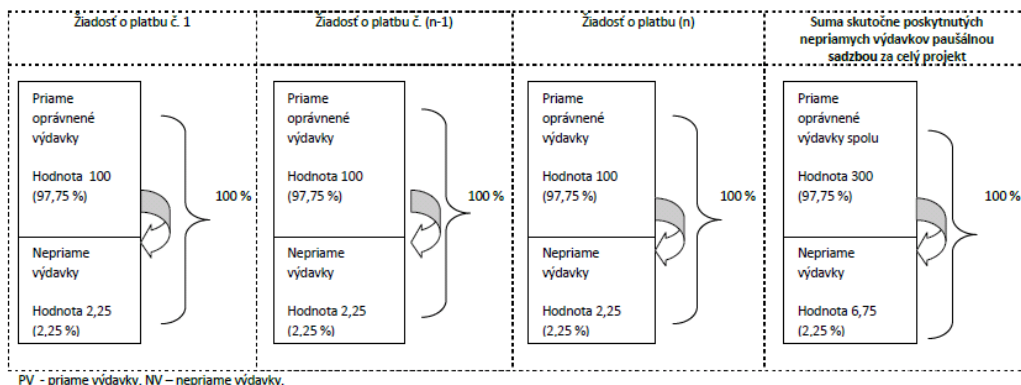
Žiadosť o platbu č. 1

Priame oprávnené výdavky

Hodnota 100 (97,75 %)

Nepriame výdavky

Hodnota 2,25 (2,25 %)

100 %

Žiadosť o platbu č. (n-1)

Priame oprávnené výdavky

Hodnota 100 (97,75 %)

Nepriame výdavky

Hodnota 2,25 (2,25 %)

100 %

Žiadosť o platbu (n)

Priame oprávnené výdavky

Hodnota 100 (97,75 %)

Nepriame výdavky

Hodnota 2,25 (2,25 %)

100 %

Suma skutočne poskytnutých nepriamych výdavkov paušálnou sadzbou za celý projekt

Priame oprávnené výdavky spolu

Hodnota 300 (97,75 %)

Nepriame výdavky

Hodnota 6,75 (2,25 %)

100 %

PV - priame výdavky, NV – nepriame výdavky.